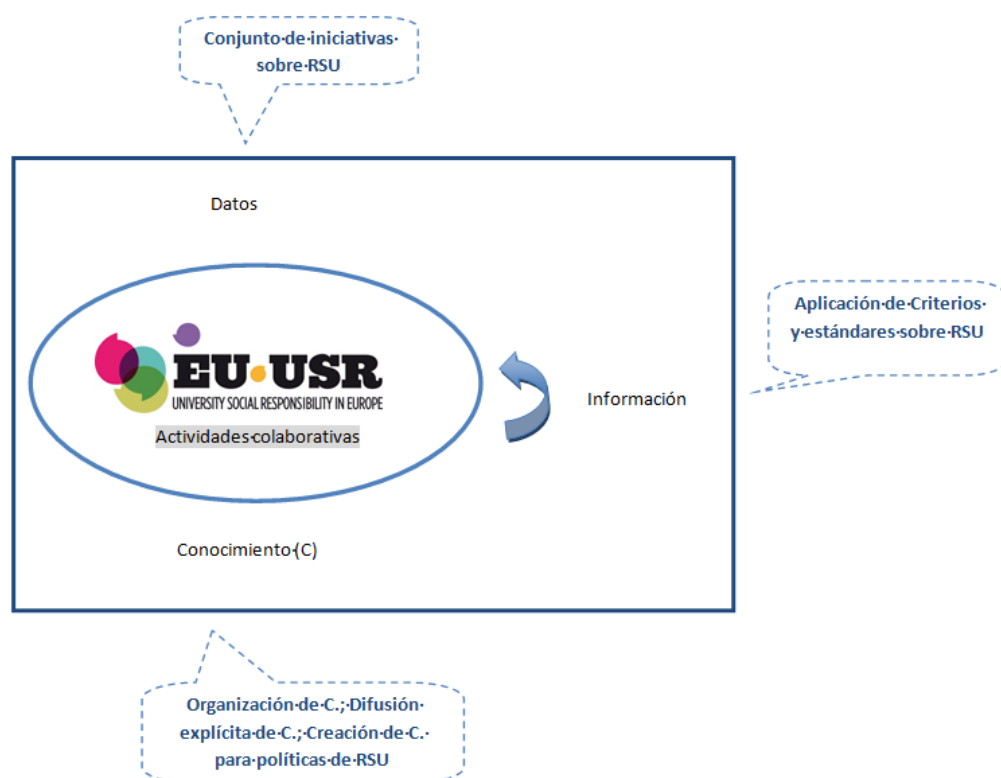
Conjunto·de·iniciativas· sobre·RSU

Datos

Aplicación·de·Criterios· y·estándares·sobre·RSU

EU·USR
UNIVERSITY SOCIAL RESPONSIBILITY IN EUROPE

Actividades·colaborativas

Información

Conocimiento·(C)

Organización·de·C.;·Difusión· explícita·de·C.;·Creación·de·C.· para·políticas·de·RSU